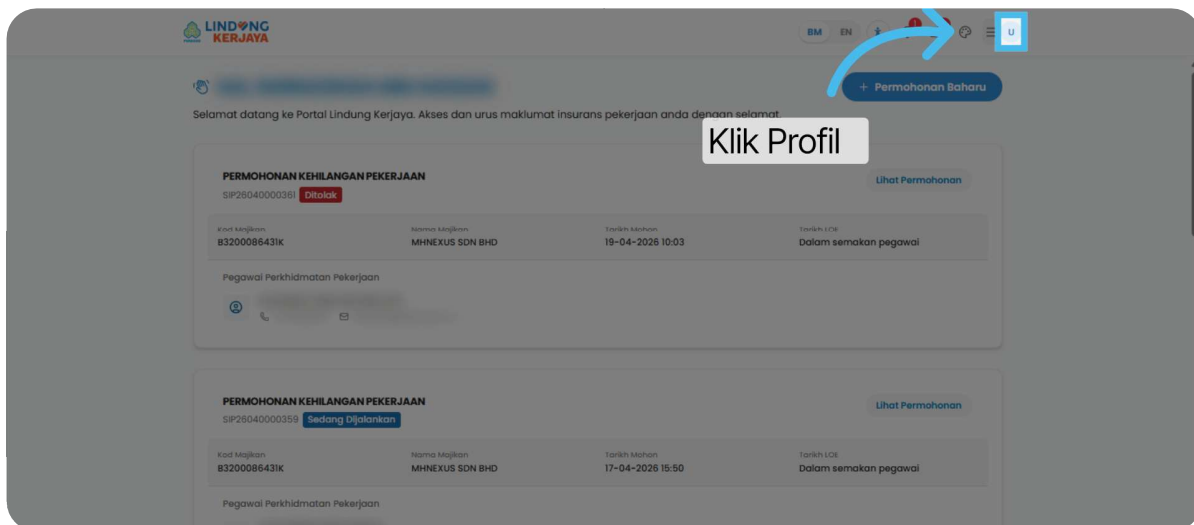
LINDUNG KERJAYA

BM EN U

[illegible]

+ Permohonan Baharu

Selamat datang ke Portal Lindung Kerjaya. Akses dan urus maklumat insurans pekerjaan anda dengan selamat.

Klik Profil

PERMOHONAN KEHILANGAN PEKERJAAN
SIP26040000361 Ditolak

Lihat Permohonan

| Kod Majikan | Nama Majikan | Tarikh Mohon | Tarikh LOE |
|---|---|---|---|
| B3200086431K | MHNEXUS SDN BHD | 19-04-2026 10:03 | Dalam semakan pegawai |

Pegawai Perkhidmatan Pekerjaan

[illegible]

PERMOHONAN KEHILANGAN PEKERJAAN
SIP26040000359 Sedang Dijalankan

Lihat Permohonan

| Kod Majikan | Nama Majikan | Tarikh Mohon | Tarikh LOE |
|---|---|---|---|
| B3200086431K | MHNEXUS SDN BHD | 17-04-2026 15:50 | Dalam semakan pegawai |

Pegawai Perkhidmatan Pekerjaan